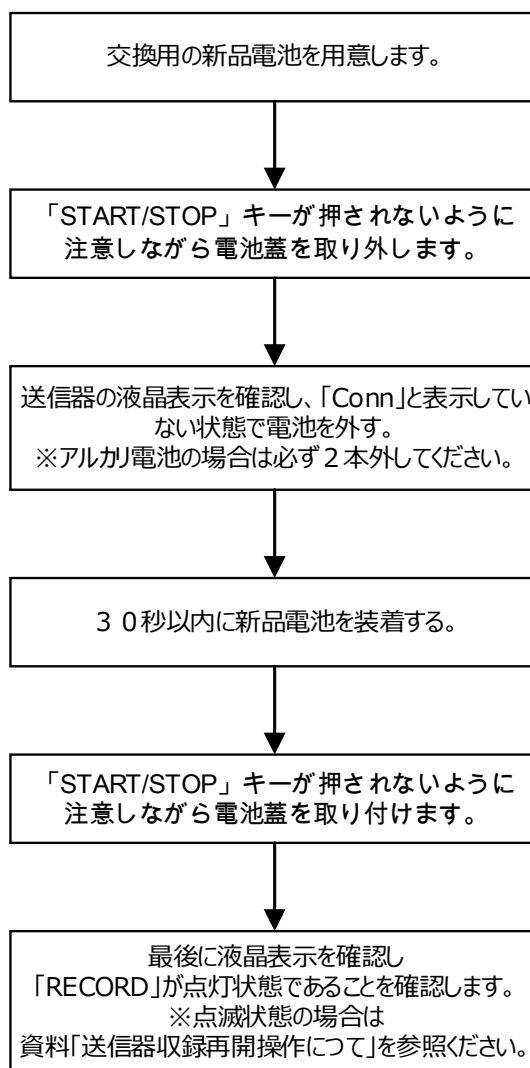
交換用の新品電池を用意します。

「START/STOP」キーが押されないように注意しながら電池蓋を取り外します。

送信器の液晶表示を確認し、「Conn」と表示していない状態で電池を外す。
※アルカリ電池の場合は必ず２本外してください。

３０秒以内に新品電池を装着する。

「START/STOP」キーが押されないように注意しながら電池蓋を取り付けます。

最後に液晶表示を確認し
「RECORD」が点灯状態であることを確認します。
※点滅状態の場合は
資料「送信器収録再開操作につて」を参照ください。